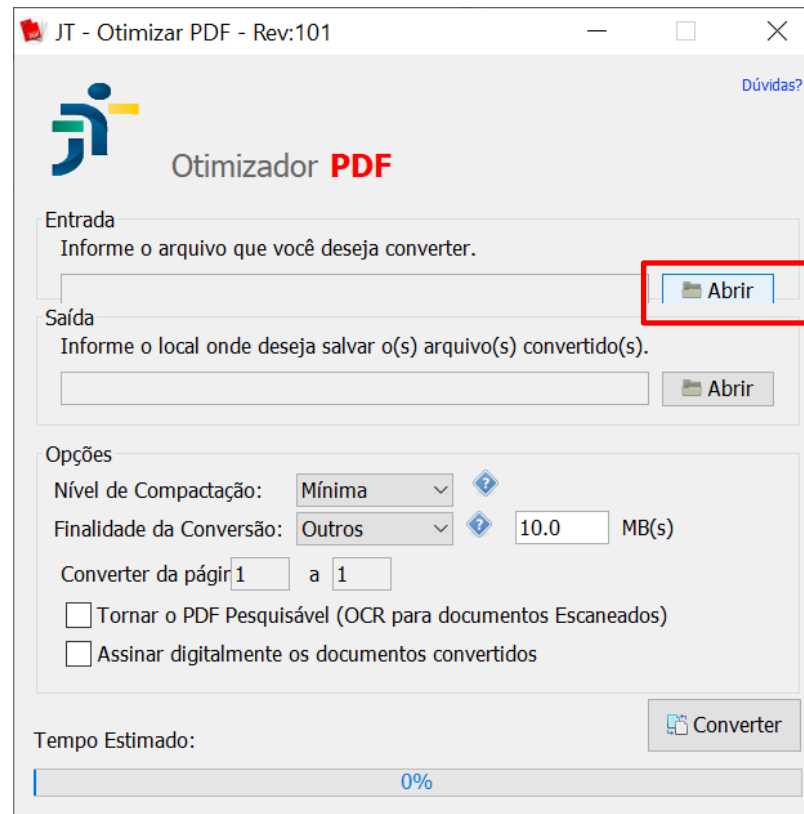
JT - Otimizar PDF - Rev:101

Dúvidas?

Otimizador PDF

Entrada
Informe o arquivo que você deseja converter.
Abrir

Saída
Informe o local onde deseja salvar o(s) arquivo(s) convertido(s).
Abrir

Opções
Nível de Compactação: Mínima
Finalidade da Conversão: Outros 10.0 MB(s)
Converter da págir 1 a 1
Tornar o PDF Pesquisável (OCR para documentos Escaneados)
Assinar digitalmente os documentos convertidos

Converter
Tempo Estimado:
0%